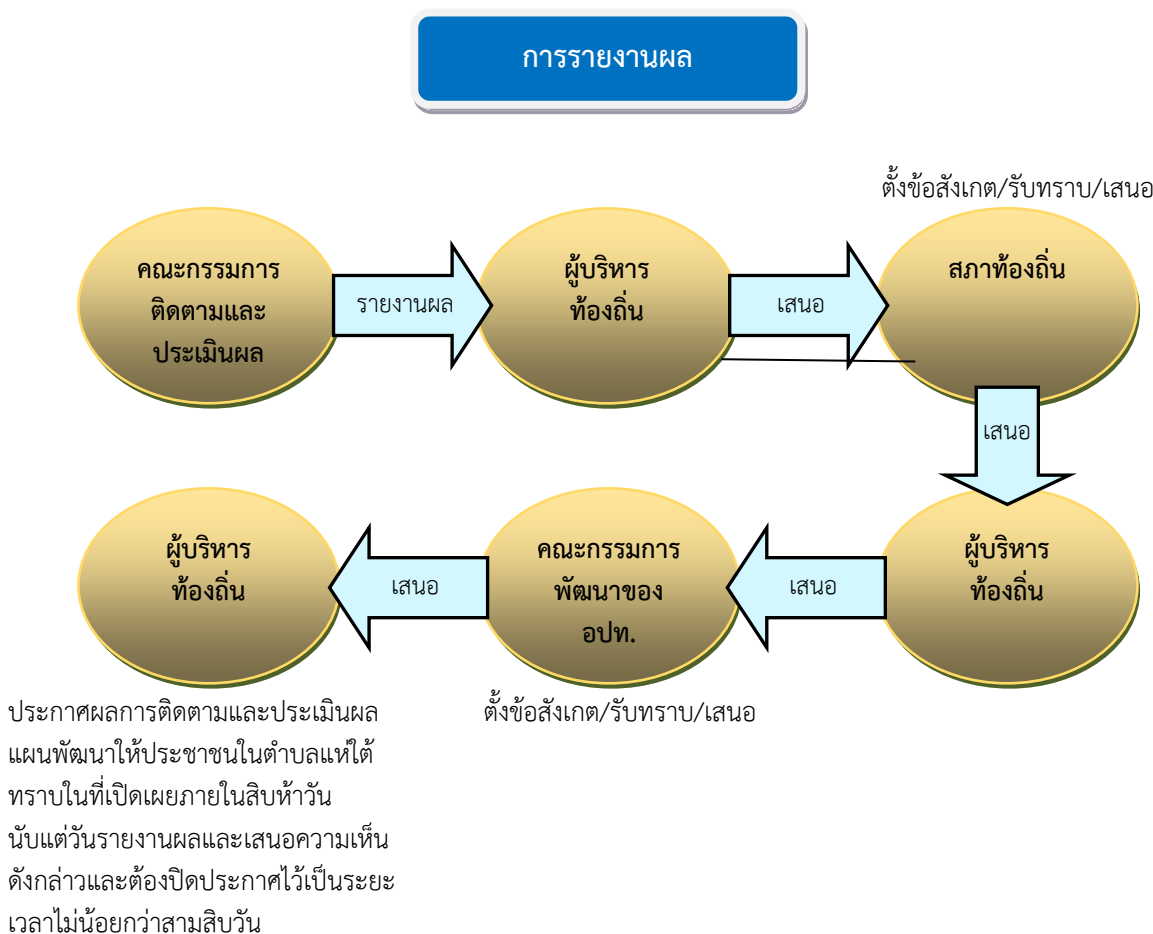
การรายงานผล

ตั้งข้อสังเกต/รับทราบ/เสนอ

คณะกรรมการติดตามและประเมินผล

รายงานผล

ผู้บริหารท้องถิ่น

เสนอ

สภาท้องถิ่น

เสนอ

ผู้บริหารท้องถิ่น

เสนอ

คณะกรรมการพัฒนาของ อปท.

เสนอ

ผู้บริหารท้องถิ่น

ประกาศผลการติดตามและประเมินผลแผนพัฒนาให้ประชาชนในตำบลแห่ใต้ทราบในที่เปิดเผยภายในสิบห้าวันนับแต่วันรายงานผลและเสนอความเห็นดังกล่าวและต้องปิดประกาศไว้เป็นระยะเวลาไม่น้อยกว่าสามสิบวัน

ตั้งข้อสังเกต/รับทราบ/เสนอ